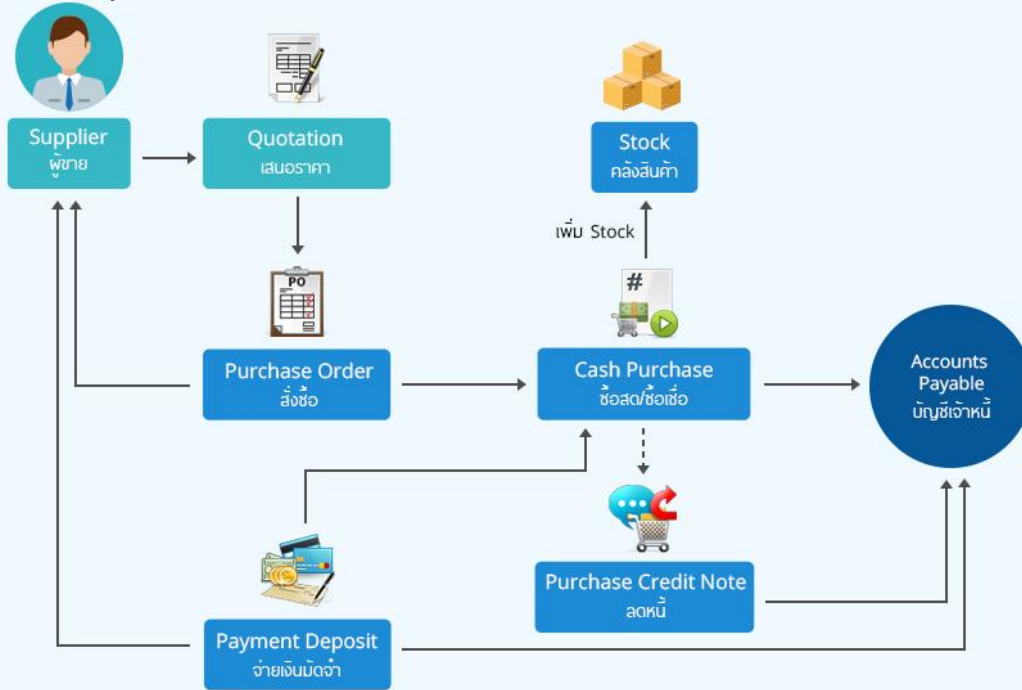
Supplier
ผู้ขาย

Quotation
เสนอราคา

Stock
คลังสินค้า

เพิ่ม Stock

PO

#

Purchase Order
สั่งซื้อ

Cash Purchase
ซื้อสด/ซื้อเชื่อ

Accounts Payable
บัญชีเจ้าหนี้

Purchase Credit Note
ลดหนี้

Payment Deposit
จ่ายเงินมัดจำ